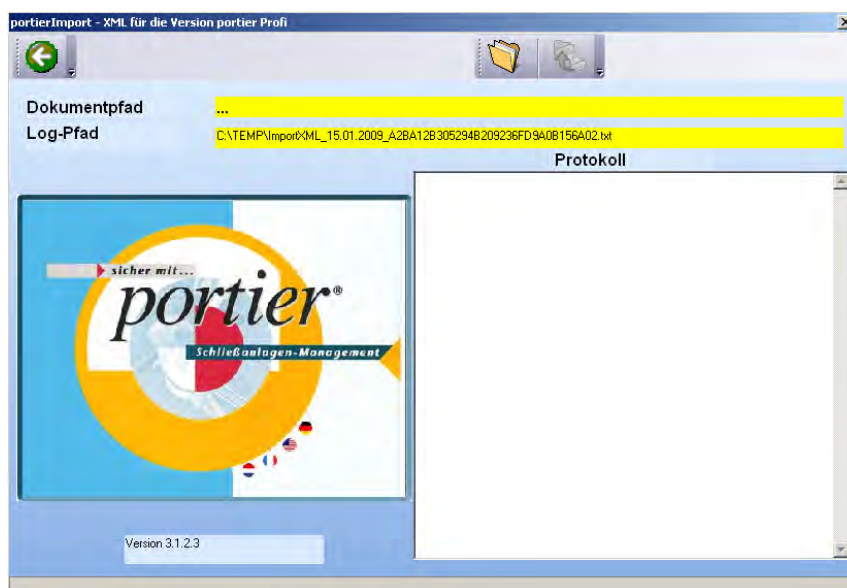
portierImport - XML für die Version portier Profi

Dokumentpfad ...
Log-Pfad C:\TEMP\ImportXML_15.01.2009_A2BA12B305294B209236FD9A0B156A02.txt

Protokoll

sicher mit...
portier®
Schließanlagen-Management

Version 3.1.2.3